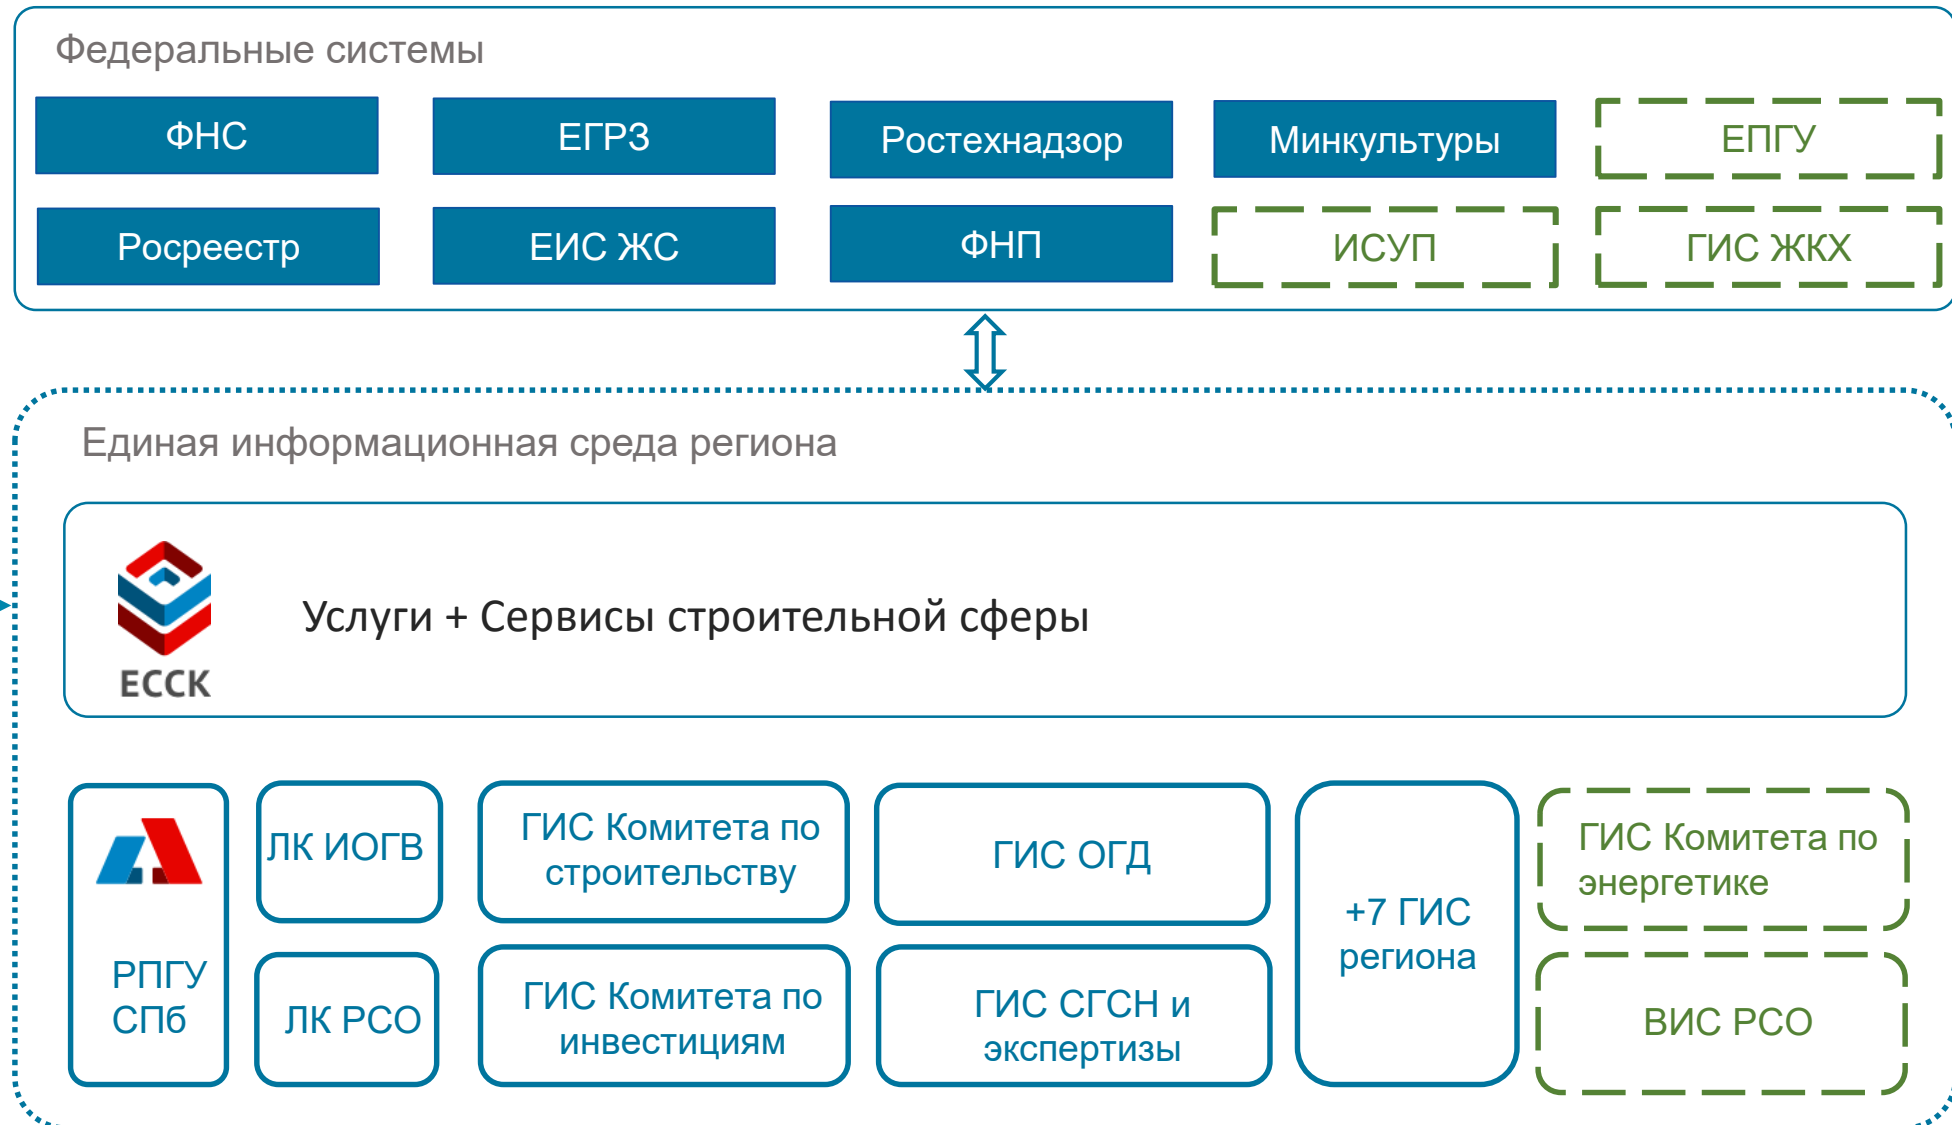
Федеральные системы

ФНС

ЕГРЗ

Ростехнадзор

Минкультуры

ЕПГУ

Росреестр

ЕИС ЖС

ФНП

ИСУП

ГИС ЖКХ

Единая информационная среда региона

ЕССК

Услуги + Сервисы строительной сферы

РПГУ СПб

ЛК ИОГВ

ГИС Комитета по строительству

ГИС ОГД

+7 ГИС региона

ГИС Комитета по энергетике

ЛК РСО

ГИС Комитета по инвестициям

ГИС СГСН и экспертизы

ВИС РСО